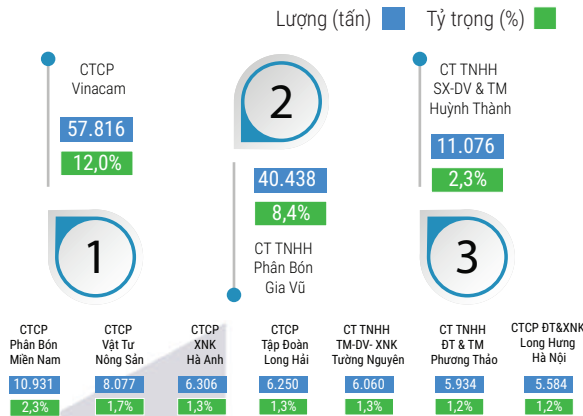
Lượng (tấn)   Tỷ trọng (%)

CTCP Vinacam
57.816
12,0%
1

2
40.438
8,4%
CT TNHH Phân Bón Gia Vũ

CT TNHH SX-DV & TM Huỳnh Thành
11.076
2,3%
3

| CTCP Phân Bón Miền Nam | CTCP Vật Tư Nông Sản | CTCP XNK Hà Anh | CTCP Tập Đoàn Long Hải | CT TNHH TM-DV- XNK Tường Nguyên | CT TNHH ĐT & TM Phương Thảo | CTCP ĐT&XNK Long Hưng Hà Nội |
|---|---|---|---|---|---|---|
| 10.931 | 8.077 | 6.306 | 6.250 | 6.060 | 5.934 | 5.584 |
| 2,3% | 1,7% | 1,3% | 1,3% | 1,3% | 1,2% | 1,2% |